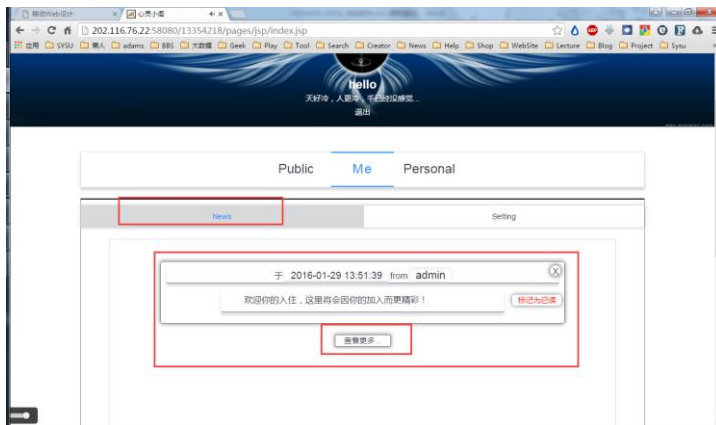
移动Web设计 ×
心灵小憩 ×

← → C 202.116.76.22:58080/13354218/pages/jsp/index.jsp

应用 SYSU 懒人 adams BBS 大数据 Geek Play Tool Search Creator News Help Shop WebSite Lecture Blog Project Sysu

hello
天好冷，人眼冷，手机也没体温...
退出

Public Me Personal

News Setting

于 2016-01-29 13:51:39 from admin

欢迎你的入住，这里将会因你的加入而更精彩！

标记为已读

查看更多...